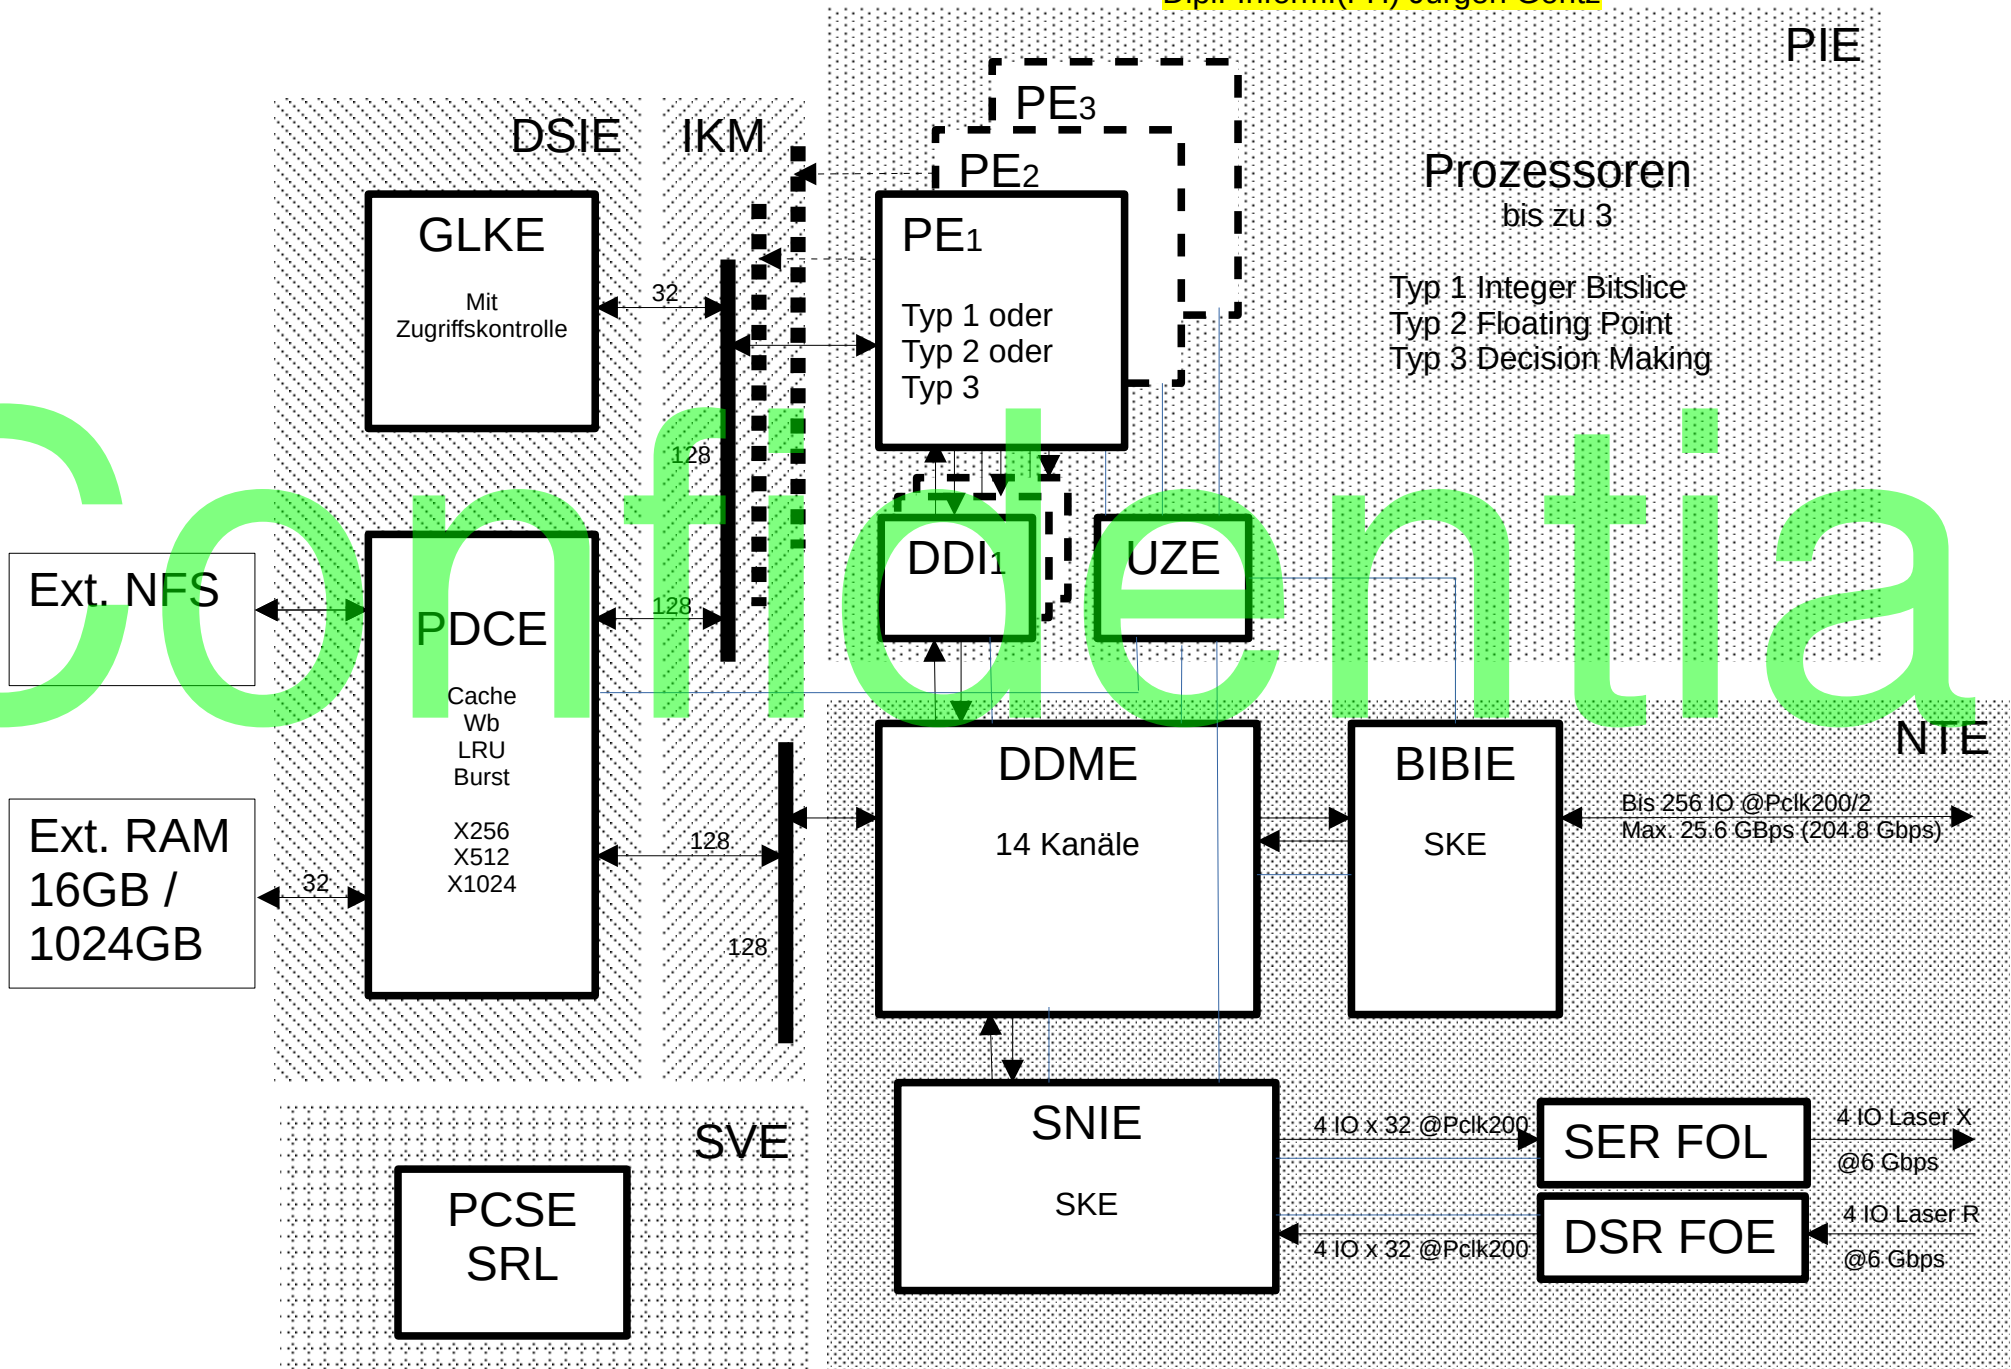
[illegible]

PIE

DSIE

IKM

PE3

PE2

PE1

Typ 1 oder
Typ 2 oder
Typ 3

GLKE

Mit Zugriffskontrolle

32

128

Prozessoren
bis zu 3

Typ 1 Integer Bitslice
Typ 2 Floating Point
Typ 3 Decision Making

Confidentia

DDI1

UZE

Ext. NFS

PDCE

Cache
Wb
LRU
Burst

X256
X512
X1024

128

Ext. RAM
16GB /
1024GB

32

128

128

DDME

14 Kanäle

BIBIE

SKE

NTE

Bis 256 IO @Pclk200/2
Max. 25.6 GBps (204.8 Gbps)

SVE

PCSE
SRL

SNIE

SKE

4 IO x 32 @Pclk200

SER FOL

4 IO Laser X
@6 Gbps

DSR FOE

4 IO Laser R
@6 Gbps

4 IO x 32 @Pclk200